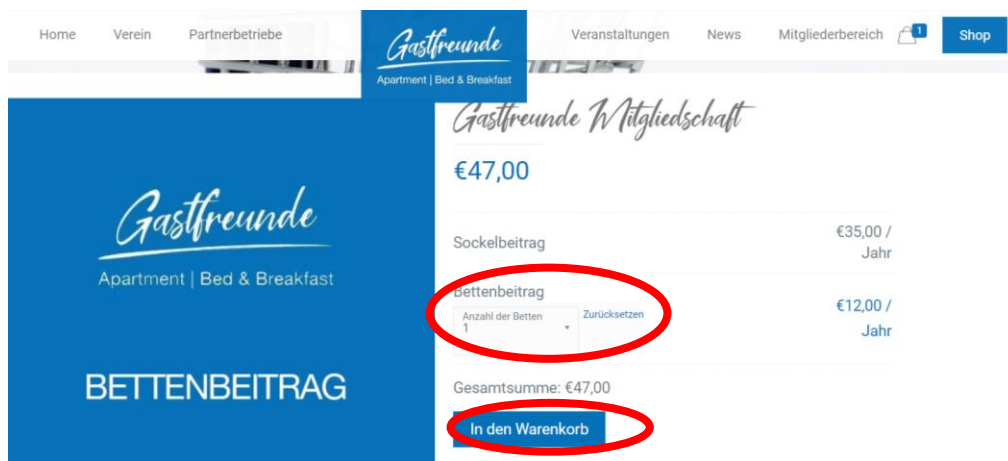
Home Verein Partnerbetriebe

Gastfreunde
Apartment | Bed & Breakfast

Veranstaltungen News Mitgliederbereich 1 Shop

Gastfreunde
Apartment | Bed & Breakfast

BETTENBEITRAG

Gastfreunde Mitgliedschaft

€47,00

Sockelbeitrag €35,00 / Jahr

Bettenbeitrag
Anzahl der Betten
1
Zurücksetzen
€12,00 / Jahr

Gesamtsumme: €47,00

In den Warenkorb